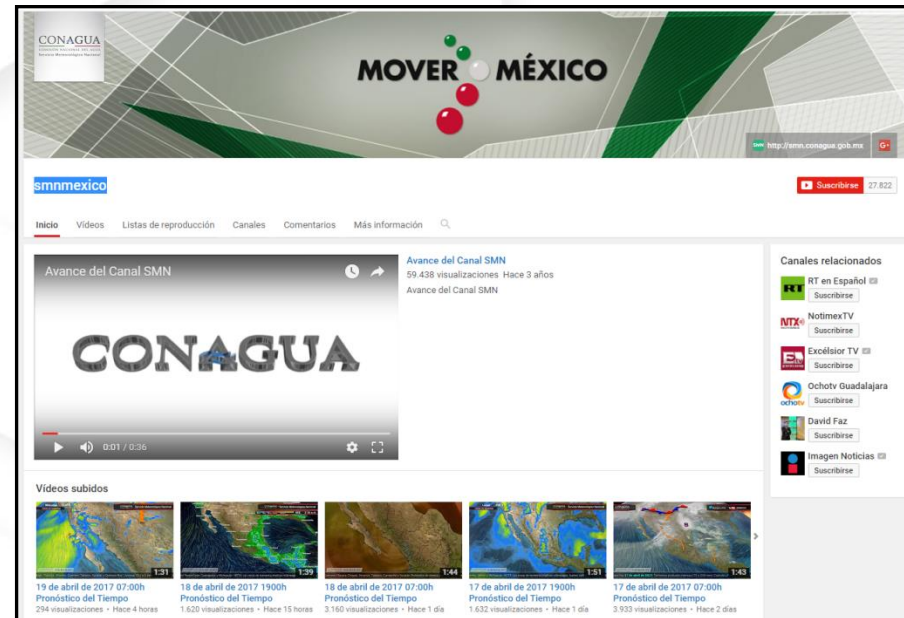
CONAGUA
COMISIÓN NACIONAL DEL AGUA
Servicio Meteorológico Nacional

MOVER MÉXICO

http://smn.conagua.gob.mx

smnmexico

Suscribirse 27.822

Inicio Videos Listas de reproducción Canales Comentarios Más información

Avance del Canal SMN

CONAGUA

0:01 / 0:36

Avance del Canal SMN
59.438 visualizaciones Hace 3 años
Avance del Canal SMN

Canales relacionados
RT en Español
Suscribirse
NotimexTV
Suscribirse
Excélsior TV
Suscribirse
Ochotv Guadalajara
Suscribirse
David Faz
Suscribirse
Imagen Noticias
Suscribirse

Vídeos subidos

1:31
19 de abril de 2017 07:00h
Pronóstico del Tiempo
294 visualizaciones • Hace 4 horas

1:39
18 de abril de 2017 1900h
Pronóstico del Tiempo
1.620 visualizaciones • Hace 15 horas

1:44
18 de abril de 2017 07:00h
Pronóstico del Tiempo
3.160 visualizaciones • Hace 1 día

1:51
17 de abril de 2017 1900h
Pronóstico del Tiempo
1.632 visualizaciones • Hace 1 día

1:43
17 de abril de 2017 07:00h
Pronóstico del Tiempo
3.933 visualizaciones • Hace 2 días